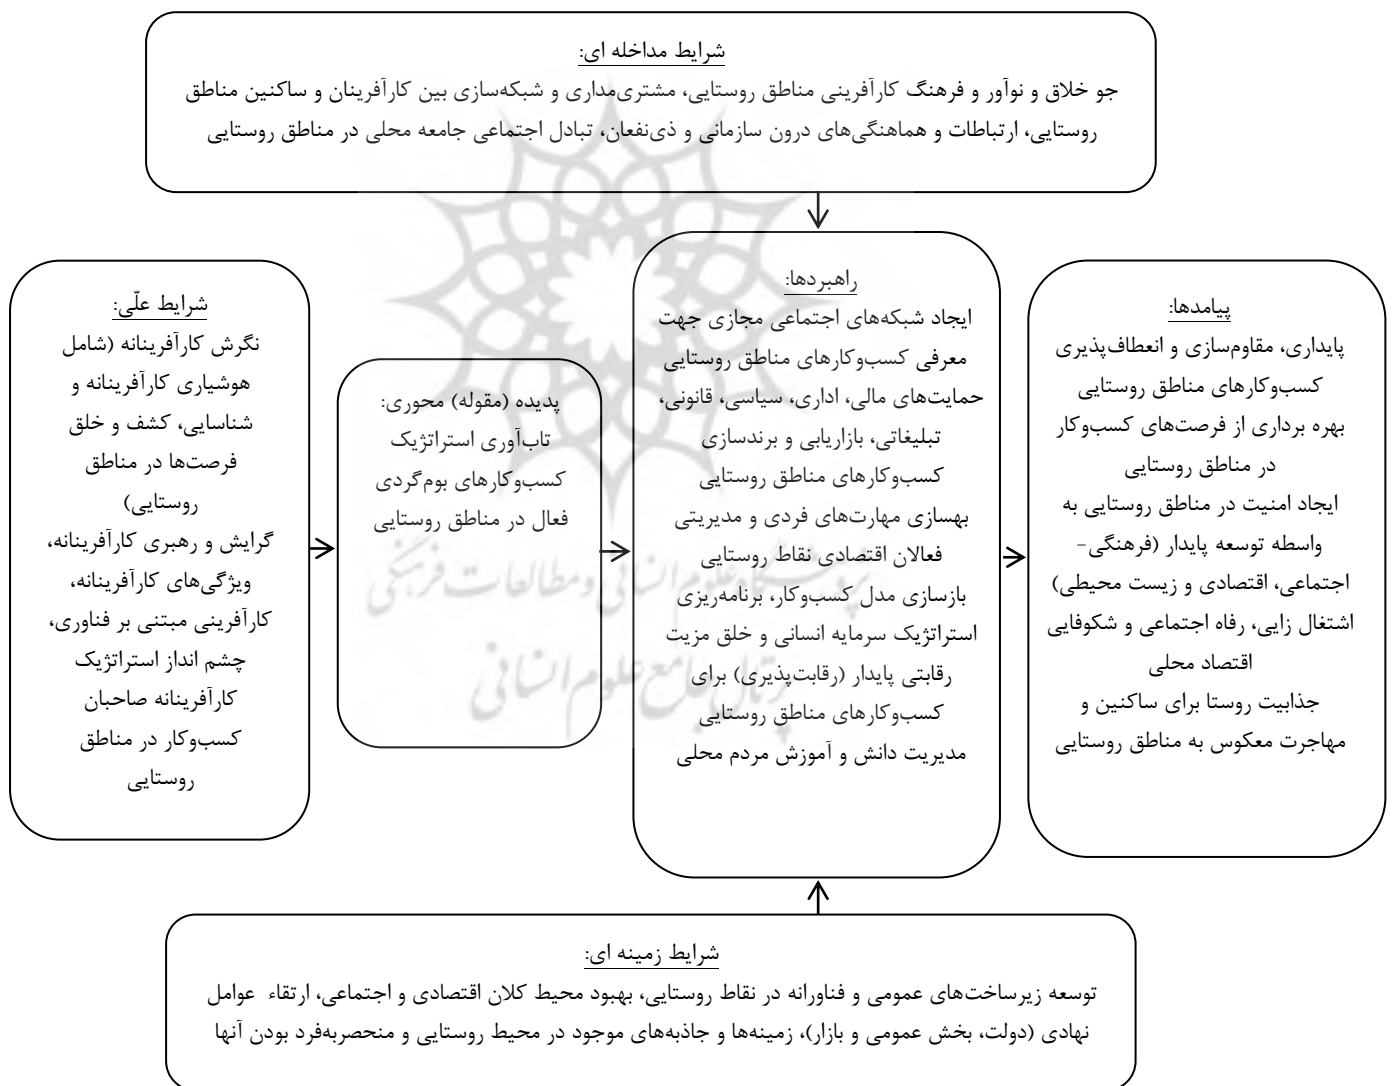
شرایط مداخله ای:
جو خلاق و نوآور و فرهنگ کارآفرینی مناطق روستایی، مشتری‌مداری و شبکه‌سازی بین کارآفرینان و ساکنین مناطق روستایی، ارتباطات و هماهنگی‌های درون سازمانی و ذی‌نفعان، تبادل اجتماعی جامعه محلی در مناطق روستایی

شرایط علّی:
نگرش کارآفرینانه (شامل هوشیاری کارآفرینانه و شناسایی، کشف و خلق فرصت‌ها در مناطق روستایی)
گرایش و رهبری کارآفرینانه، ویژگی‌های کارآفرینانه، کارآفرینی مبتنی بر فناوری، چشم انداز استراتژیک کارآفرینانه صاحبان کسب‌وکار در مناطق روستایی

پدیده (مقوله) محوری:
تاب‌آوری استراتژیک کسب‌وکارهای بوم‌گردی فعال در مناطق روستایی

راهبردها:
ایجاد شبکه‌های اجتماعی مجازی جهت معرفی کسب‌وکارهای مناطق روستایی
حمایت‌های مالی، اداری، سیاسی، قانونی، تبلیغاتی، بازاریابی و برندسازی کسب‌وکارهای مناطق روستایی
بهسازی مهارت‌های فردی و مدیریتی فعالان اقتصادی نقاط روستایی
بازسازی مدل کسب‌وکار، برنامه‌ریزی استراتژیک سرمایه انسانی و خلق مزیت رقابتی پایدار (رقابت‌پذیری) برای کسب‌وکارهای مناطق روستایی
مدیریت دانش و آموزش مردم محلی

پیامدها:
پایداری، مقاوم‌سازی و انعطاف‌پذیری کسب‌وکارهای مناطق روستایی
بهره برداری از فرصت‌های کسب‌وکار در مناطق روستایی
ایجاد امنیت در مناطق روستایی به واسطه توسعه پایدار (فرهنگی- اجتماعی، اقتصادی و زیست محیطی)
اشتغال زایی، رفاه اجتماعی و شکوفایی اقتصاد محلی
جذابیت روستا برای ساکنین و مهاجرت معکوس به مناطق روستایی

شرایط زمینه ای:
توسعه زیرساخت‌های عمومی و فناورانه در نقاط روستایی، بهبود محیط کلان اقتصادی و اجتماعی، ارتقاء عوامل نهادی (دولت، بخش عمومی و بازار)، زمینه‌ها و جاذبه‌های موجود در محیط روستایی و منحصربه‌فرد بودن آنها